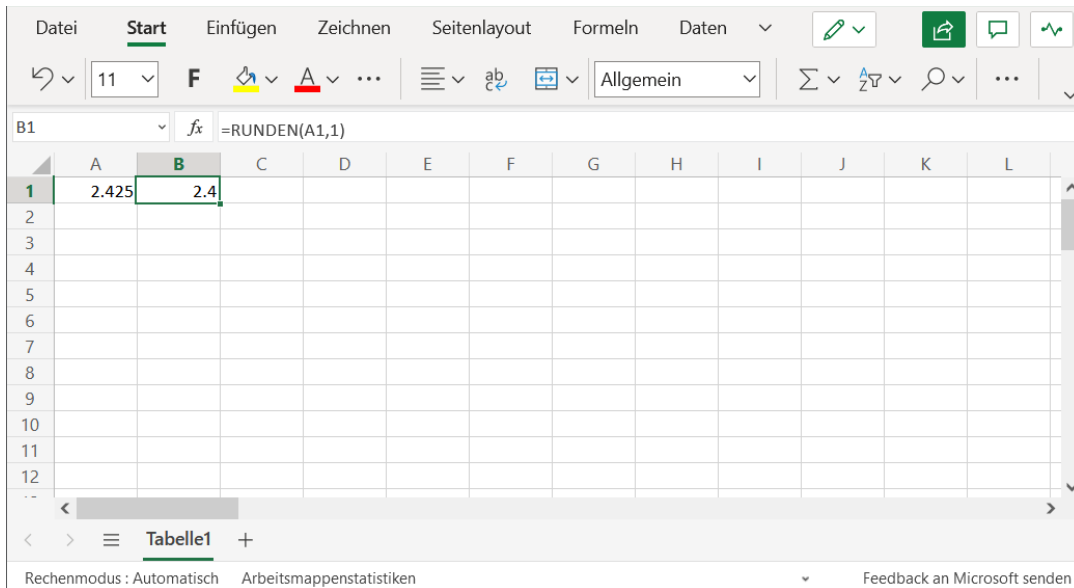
Datei Start Einfügen Zeichnen Seitenlayout Formeln Daten

11 F A ··· Allgemein ···

B1 $fx$ =RUNDEN(A1,1)

| | A | B | C | D | E | F | G | H | I | J | K | L |
|---|---|---|---|---|---|---|---|---|---|---|---|---|
| 1 | 2.425 | 2.4 | | | | | | | | | | |
| 2 | | | | | | | | | | | | |
| 3 | | | | | | | | | | | | |
| 4 | | | | | | | | | | | | |
| 5 | | | | | | | | | | | | |
| 6 | | | | | | | | | | | | |
| 7 | | | | | | | | | | | | |
| 8 | | | | | | | | | | | | |
| 9 | | | | | | | | | | | | |
| 10 | | | | | | | | | | | | |
| 11 | | | | | | | | | | | | |
| 12 | | | | | | | | | | | | |

Tabelle1 +

Rechenmodus : Automatisch Arbeitsmappenstatistiken Feedback an Microsoft senden